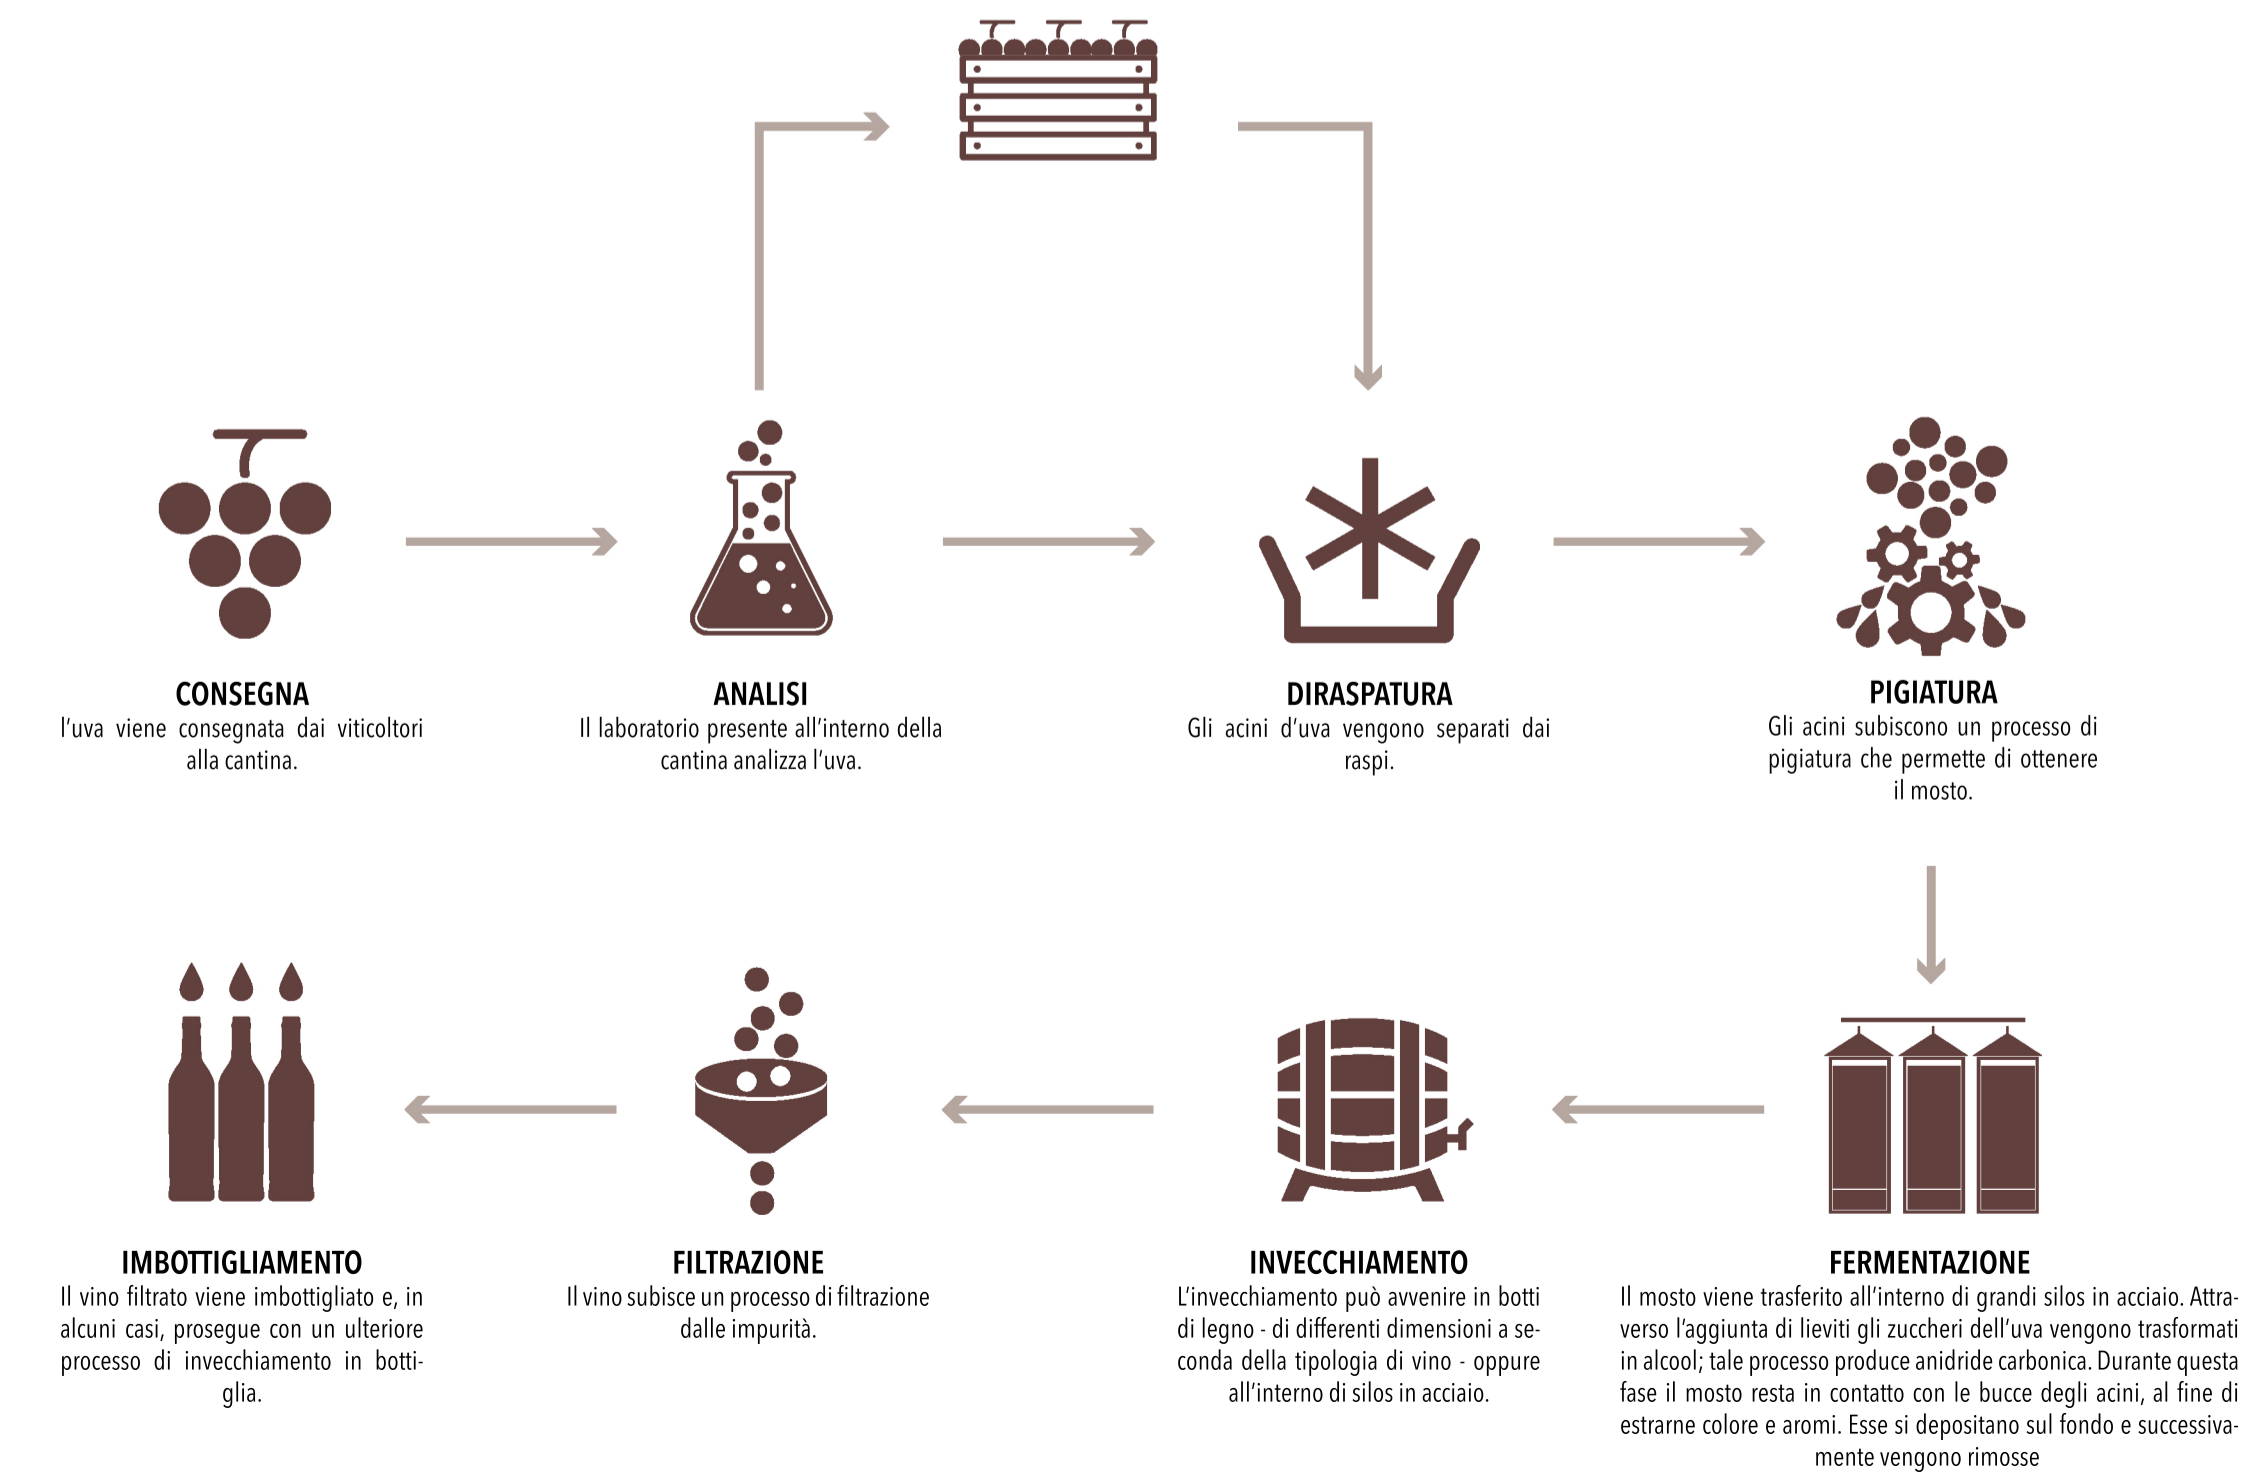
CONSEGNA
l'uva viene consegnata dai viticoltori alla cantina.

ANALISI
Il laboratorio presente all'interno della cantina analizza l'uva.

DIRASPATURA
Gli acini d'uva vengono separati dai raspi.

PIGIATURA
Gli acini subiscono un processo di pigiatura che permette di ottenere il mosto.

FERMENTAZIONE
Il mosto viene trasferito all'interno di grandi silos in acciaio. Attraverso l'aggiunta di lieviti gli zuccheri dell'uva vengono trasformati in alcool; tale processo produce anidride carbonica. Durante questa fase il mosto resta in contatto con le bucce degli acini, al fine di estrarne colore e aromi. Esse si depositano sul fondo e successivamente vengono rimosse

INVECCHIAMENTO
L'invecchiamento può avvenire in botti di legno - di differenti dimensioni a seconda della tipologia di vino - oppure all'interno di silos in acciaio.

FILTRAZIONE
Il vino subisce un processo di filtrazione dalle impurità.

IMBOTTIGLIAMENTO
Il vino filtrato viene imbottigliato e, in alcuni casi, prosegue con un ulteriore processo di invecchiamento in bottiglia.